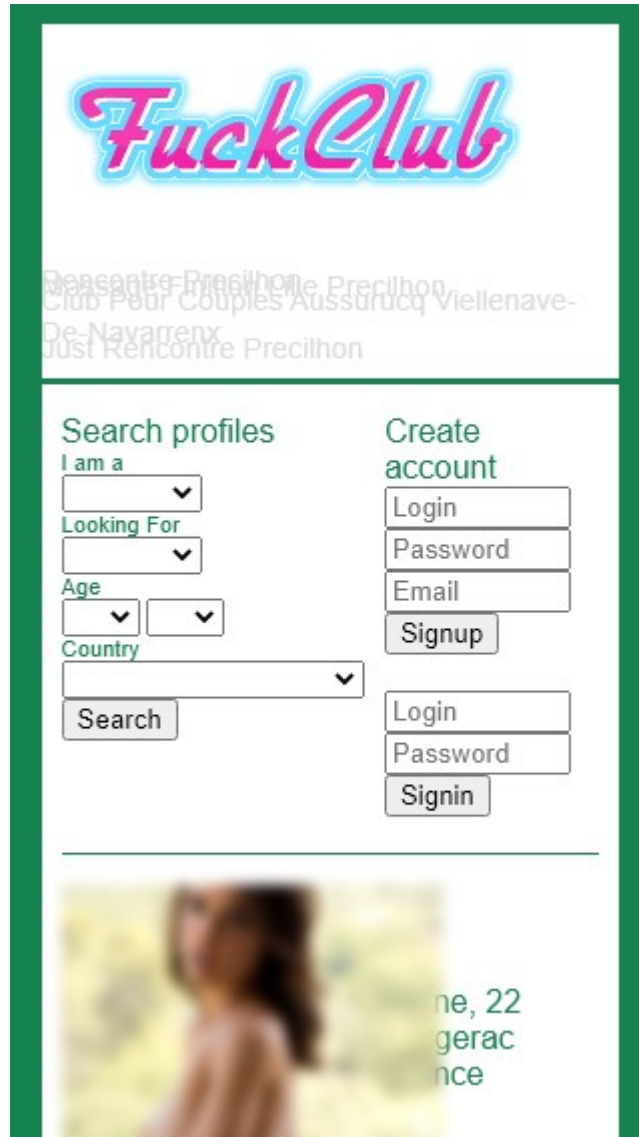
FuckClub

Rencontre Precilhon
Massage Femme Ville Precilhon
Club Pour Couples Aussurucq Viellenave-De-Navarrenx
Just Rencontre Precilhon

Search profiles
I am a
Looking For
Age
Country
Search

Create account
Login
Password
Email
Signup

Login
Password
Signin

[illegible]ne, 22
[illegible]gerac
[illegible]nce